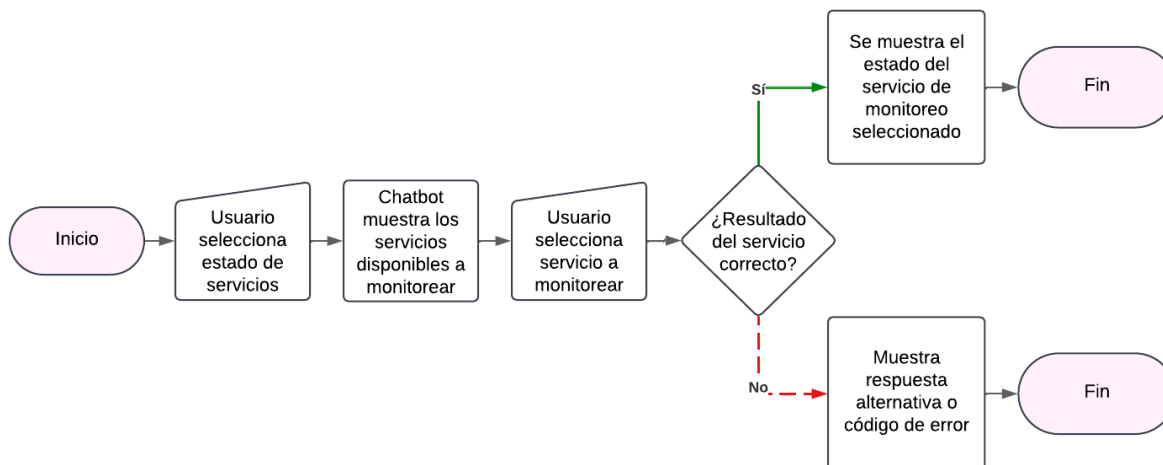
Inicio

Usuario selecciona estado de servicios

Chatbot muestra los servicios disponibles a monitorear

Usuario selecciona servicio a monitorear

¿Resultado del servicio correcto?

Sí

Se muestra el estado del servicio de monitoreo seleccionado

Fin

No

Muestra respuesta alternativa o código de error

Fin